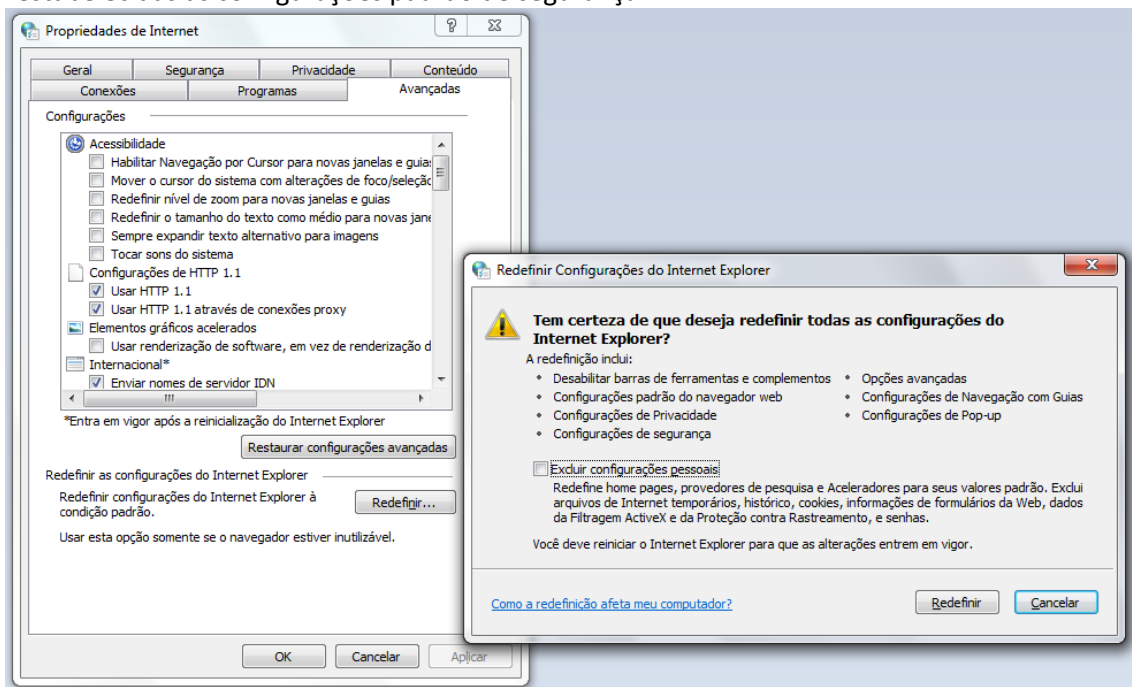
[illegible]

Propriedades de Internet

Geral | Segurança | Privacidade | Conteúdo
Conexões | Programas | Avançadas

Configurações

Acessibilidade
Habilitar Navegação por Cursor para novas janelas e guias
Mover o cursor do sistema com alterações de foco/seleção
Redefinir nível de zoom para novas janelas e guias
Redefinir o tamanho do texto como médio para novas jane
Sempre expandir texto alternativo para imagens
Tocar sons do sistema
Configurações de HTTP 1.1
Usar HTTP 1.1
Usar HTTP 1.1 através de conexões proxy
Elementos gráficos acelerados
Usar renderização de software, em vez de renderização d
Internacional*
Enviar nomes de servidor IDN

*Entra em vigor após a reinicialização do Internet Explorer

Restaurar configurações avançadas

Redefinir as configurações do Internet Explorer

Redefinir configurações do Internet Explorer à condição padrão.

Redefinir...

Usar esta opção somente se o navegador estiver inutilizável.

OK | Cancelar | Aplicar

Redefinir Configurações do Internet Explorer

Tem certeza de que deseja redefinir todas as configurações do Internet Explorer?

A redefinição inclui:
• Desabilitar barras de ferramentas e complementos
• Configurações padrão do navegador web
• Configurações de Privacidade
• Configurações de segurança
• Opções avançadas
• Configurações de Navegação com Guias
• Configurações de Pop-up

Excluir configurações pessoais
Redefine home pages, provedores de pesquisa e Aceleradores para seus valores padrão. Exclui arquivos de Internet temporários, histórico, cookies, informações de formulários da Web, dados da Filtragem ActiveX e da Proteção contra Rastreamento, e senhas.

Você deve reiniciar o Internet Explorer para que as alterações entrem em vigor.

Como a redefinição afeta meu computador?

Redefinir | Cancelar